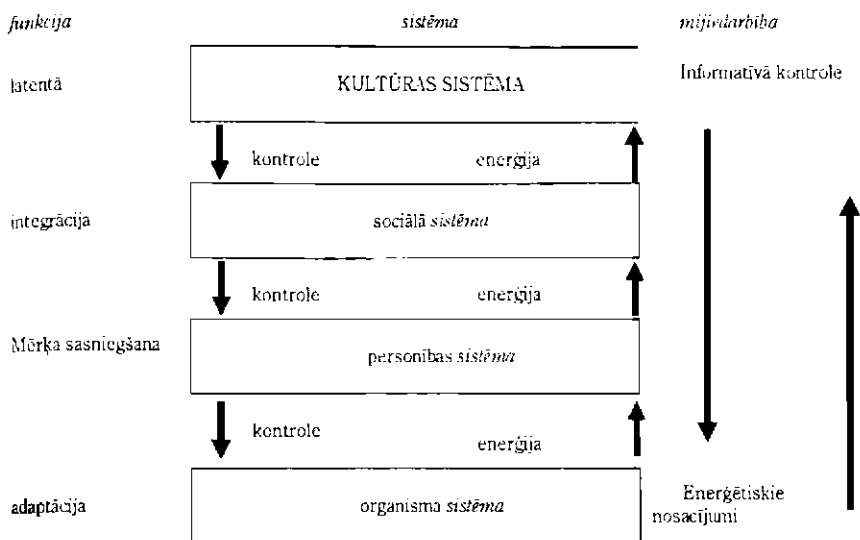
funkcija

sistēma

mijiedarbība

latentā

KULTŪRAS SISTĒMA

Informatīvā kontrole

kontrole

enerģija

integrācija

sociālā sistēma

kontrole

enerģija

Mērķa sasniegšana

personības sistēma

kontrole

enerģija

adaptācija

organisma sistēma

Enerģētiskie nosacījumi